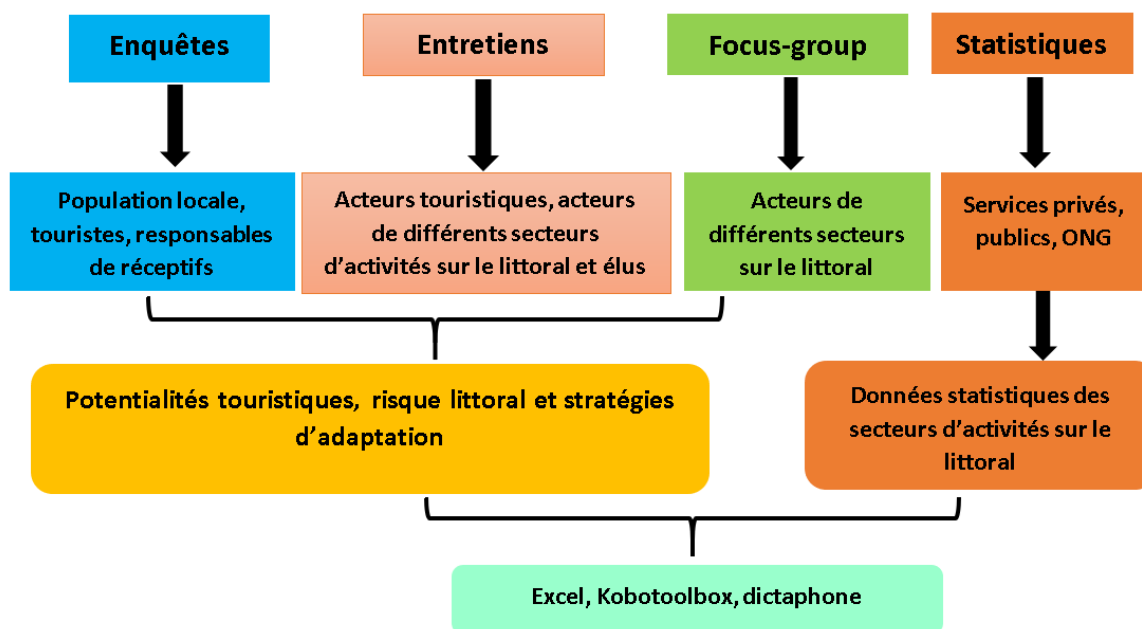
Enquêtes

Entretiens

Focus-group

Statistiques

Population locale, touristes, responsables de réceptifs

Acteurs touristiques, acteurs de différents secteurs d'activités sur le littoral et élus

Acteurs de différents secteurs sur le littoral

Services privés, publics, ONG

Potentialités touristiques, risque littoral et stratégies d'adaptation

Données statistiques des secteurs d'activités sur le littoral

Excel, Kobotoolbox, dictaphone